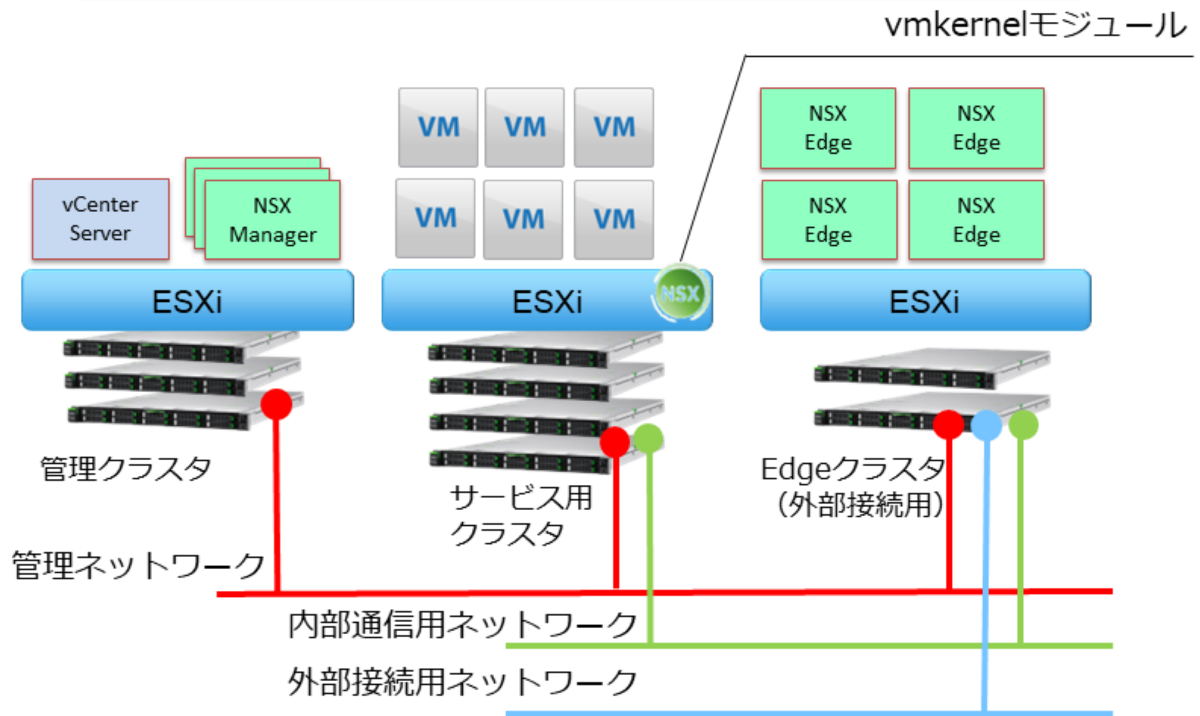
vmkernelモジュール

vCenter Server

NSX Manager

ESXi

VM VM VM
VM VM VM

ESXi

NSX

NSX Edge
NSX Edge
NSX Edge
NSX Edge

ESXi

管理クラスタ

サービス用クラスタ

Edgeクラスタ（外部接続用）

管理ネットワーク

内部通信用ネットワーク

外部接続用ネットワーク